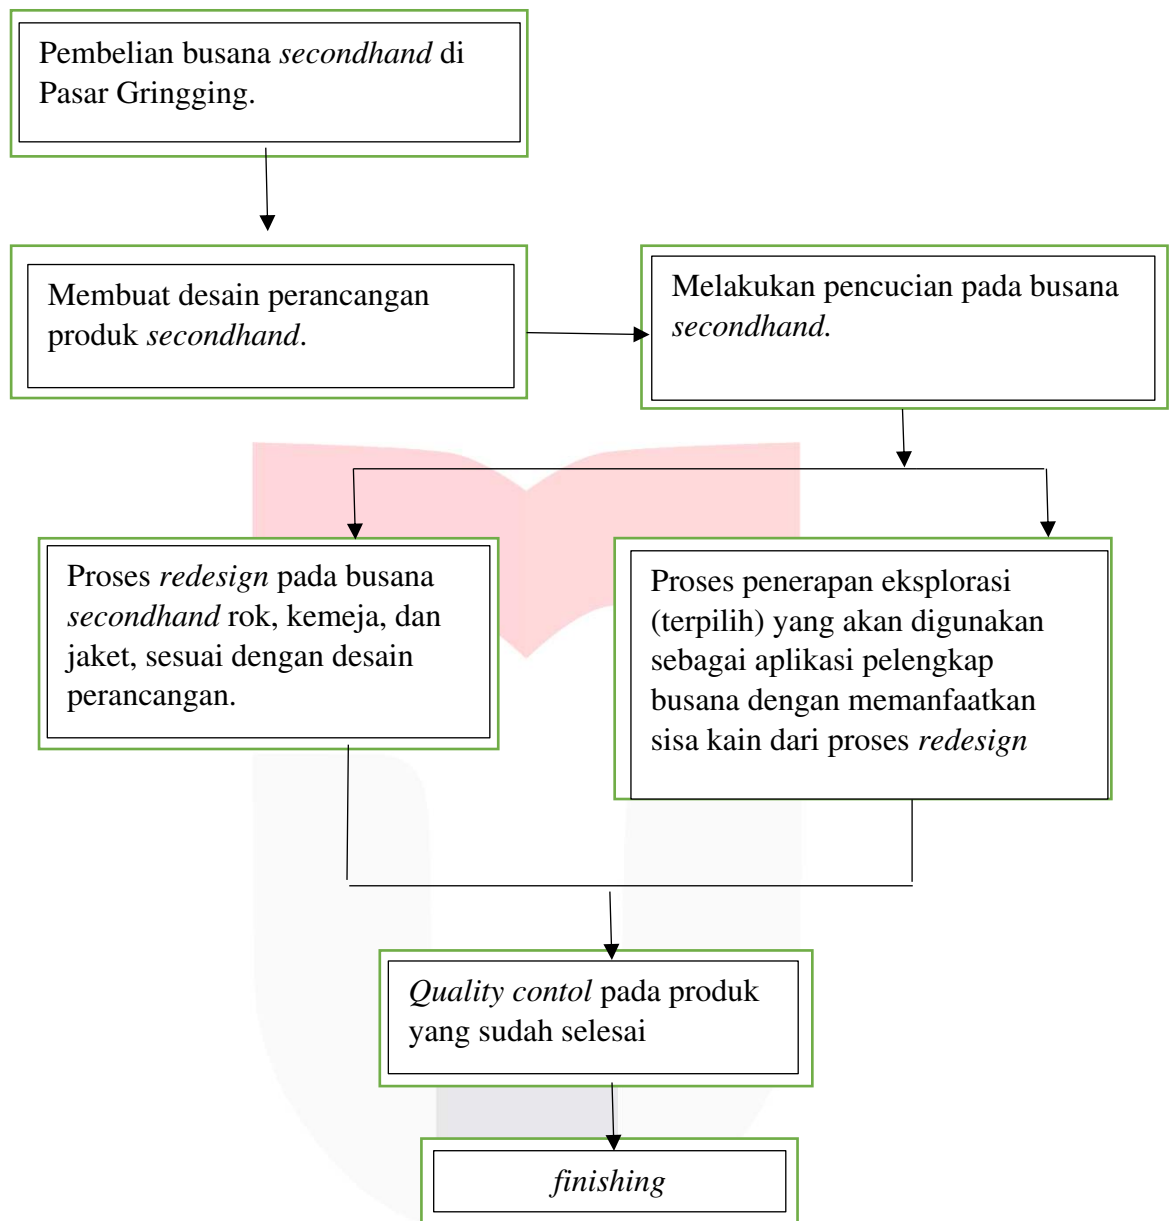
Pembelian busana secondhand di Pasar Gringging.

Membuat desain perancangan produk secondhand.

Melakukan pencucian pada busana secondhand.

Proses redesign pada busana secondhand rok, kemeja, dan jaket, sesuai dengan desain perancangan.

Proses penerapan eksplorasi (terpilih) yang akan digunakan sebagai aplikasi pelengkap busana dengan memanfaatkan sisa kain dari proses redesign

Quality contol pada produk yang sudah selesai

finishing